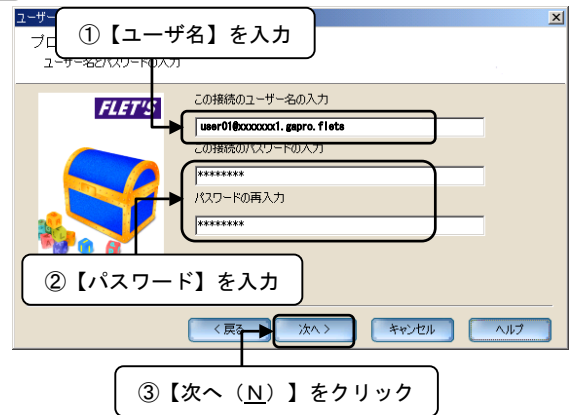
ユーザー
プロ
①【ユーザ名】を入力
ユーザー名とパスワードの入力
FLET'S
この接続のユーザー名の入力
user01@xxxxxxx1.gapro.flets
この接続のパスワードの入力
********
パスワードの再入力
********
②【パスワード】を入力
< 戻る
次へ >
キャンセル
ヘルプ
③【次へ（N）】をクリック